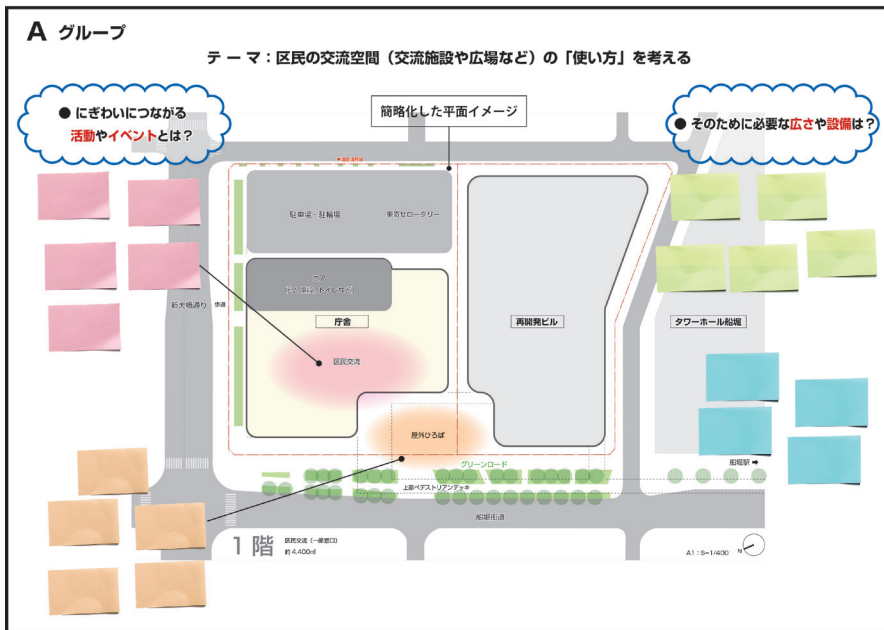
A グループ

テーマ：区民の交流空間（交流施設や広場など）の「使い方」を考える

● にぎわいにつながる活動やイベントとは？

簡略化した平面イメージ

● そのために必要な広さや設備は？

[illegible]

駐車場・駐輪場

車寄せロータリー

コア
（EV・階段・トイレなど）

庁舎

区民交流

再開発ビル

タワーホール船堀

新大橋通り

歩道

屋外ひろば

グリーンロード

船堀駅

上部ペデストリアンデッキ

船堀街道

1階

区民交流（一部窓口）
約 4,400㎡

A1：S=1/400

N